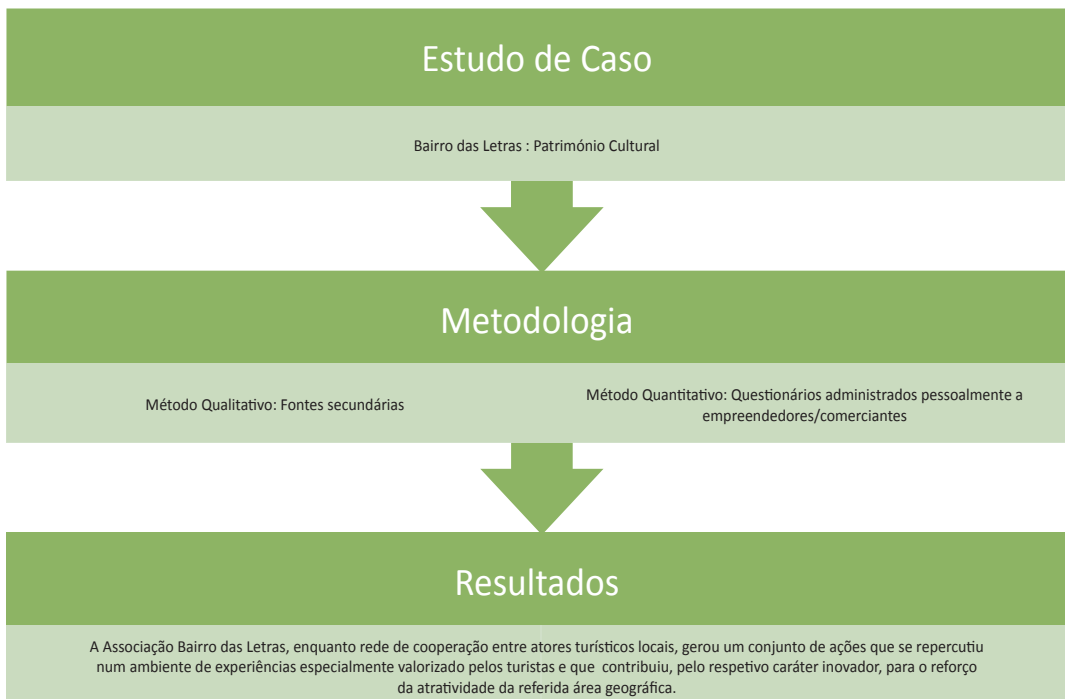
Estudo de Caso

Bairro das Letras : Património Cultural

Metodologia

Método Qualitativo: Fontes secundárias

Método Quantitativo: Questionários administrados pessoalmente a empreendedores/comerciantes

Resultados

A Associação Bairro das Letras, enquanto rede de cooperação entre atores turísticos locais, gerou um conjunto de ações que se repercutiu num ambiente de experiências especialmente valorizado pelos turistas e que contribuiu, pelo respetivo caráter inovador, para o reforço da atratividade da referida área geográfica.